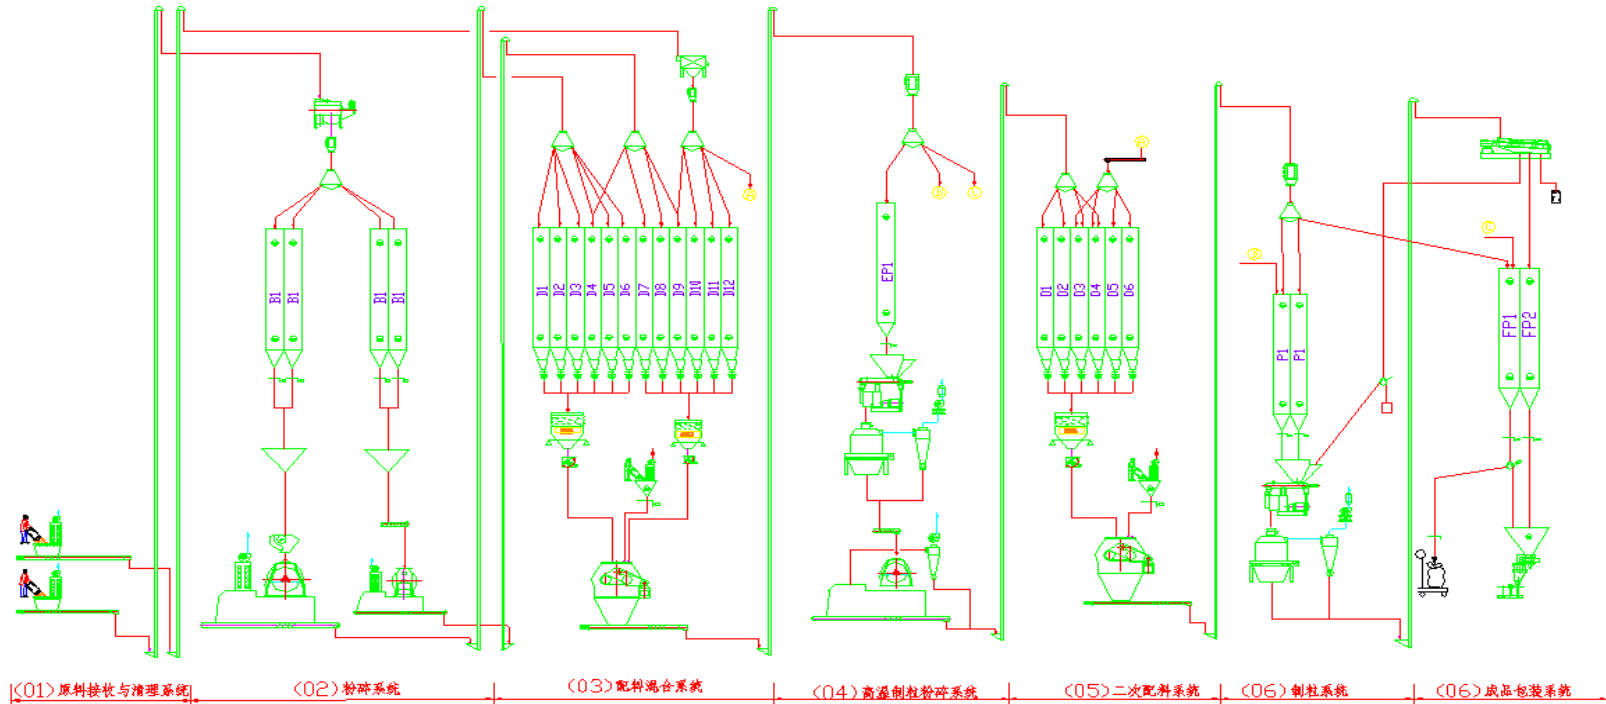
B1 B1 B1 B1

D1 D2 D3 D4 D5 D6 D7 D8 D9 D10 D11 D12

FP1

D1 D2 D3 D4 D5 D6

P1 P1

FP1 FP2

(01)原料接收与清理系统 (02)粉碎系统 (03)配料混合系统 (04)高温制粒粉碎系统 (05)二次配料系统 (06)制粒系统 (06)成品包装系统